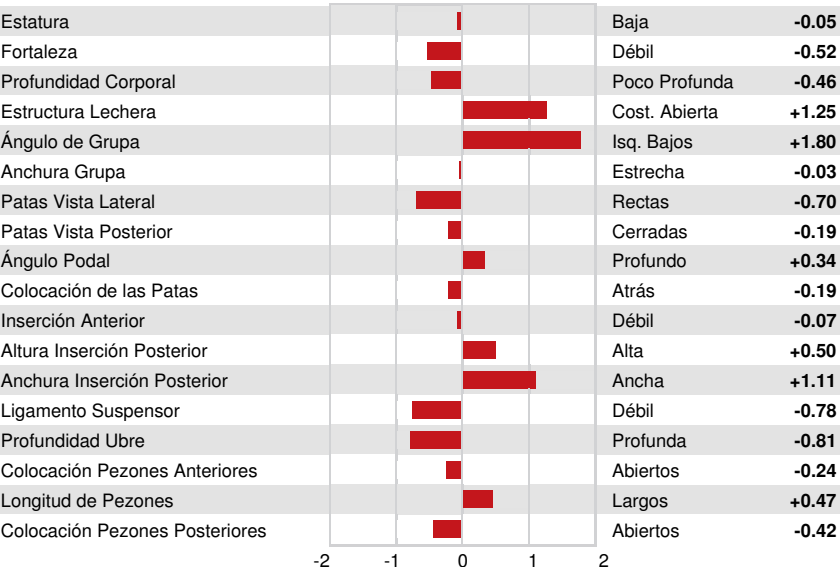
| | | |
|---|---|---|
| Estatura | Baja | **-0.05** |
| Fortaleza | Débil | **-0.52** |
| Profundidad Corporal | Poco Profunda | **-0.46** |
| Estructura Lechera | Cost. Abierta | **+1.25** |
| Ángulo de Grupa | Isq. Bajos | **+1.80** |
| Anchura Grupa | Estrecha | **-0.03** |
| Patas Vista Lateral | Rectas | **-0.70** |
| Patas Vista Posterior | Cerradas | **-0.19** |
| Ángulo Podal | Profundo | **+0.34** |
| Colocación de las Patas | Atrás | **-0.19** |
| Inserción Anterior | Débil | **-0.07** |
| Altura Inserción Posterior | Alta | **+0.50** |
| Anchura Inserción Posterior | Ancha | **+1.11** |
| Ligamento Suspensor | Débil | **-0.78** |
| Profundidad Ubre | Profunda | **-0.81** |
| Colocación Pezones Anteriores | Abiertos | **-0.24** |
| Longitud de Pezones | Largos | **+0.47** |
| Colocación Pezones Posteriores | Abiertos | **-0.42** |

-2 -1 0 1 2